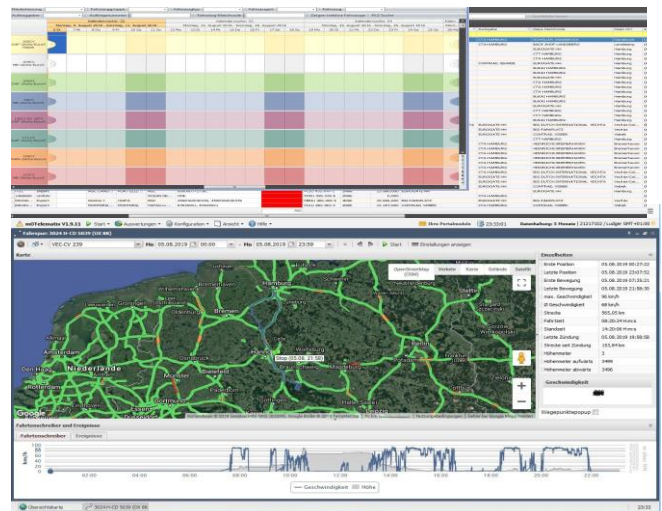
moTelematix V1.9.11 | Start | Auswertungen | Konfigurationen | Ansicht | Hilfe

Ihre Portalmodule | 23:55:01 | Datenhaltung: 3 Monate | 21217002 | Luftlgt SHT-VEU-01

Fahrspur: 3024-H-CD 5039 (GE 88)

VEC-CV 239 | Von 05.08.2019 | 00:00 | Bis 05.08.2019 | 23:59 | Start | Einstellungen anzeigen

Karte

OpenStreetMap | Verkehr | Karte | Gelände | Satellit

Hamburg
Bremen
Groningen
Oldenburg
Amsterdam
Niederlande
Rotterdam
Den Haag
Osnabrück
Hannover
Stop (05.08. 23:58)

Google

Einzelheiten

| | |
|---|---|
| Erste Position | 05.08.2019 00:27:22 |
| Letzte Position | 05.08.2019 23:57:52 |
| Erste Bewegung | 05.08.2019 07:33:21 |
| Letzte Bewegung | 05.08.2019 21:58:35 |
| max. Geschwindigkeit | 96 km/h |
| Ø Geschwindigkeit | 68 km/h |
| Strecke | 565,05 km |
| Fahrzeit | 08:20 h:min |
| Standzeit | 14:20:06 h:m:s |
| Letzte Zündung | 05.08.2019 16:58:58 |
| Strecke seit Zündung | 153,84 km |
| Höhenmeter | 3 |
| Höhenmeter aufwärts | 3469 |
| Höhenmeter abwärts | 3490 |

Geschwindigkeit

Etappenpunktepopup

Fahrtenschreiber und Ereignisse

Fahrtenschreiber | Ereignisse

km/h
100
80
60
40
20
0
02:00 04:00 06:00 08:00 10:00 12:00 14:00 16:00 18:00 20:00 22:00

Geschwindigkeit | Höhe

Übersichtskarte | 3024-H-CD 5039 (GE 88)